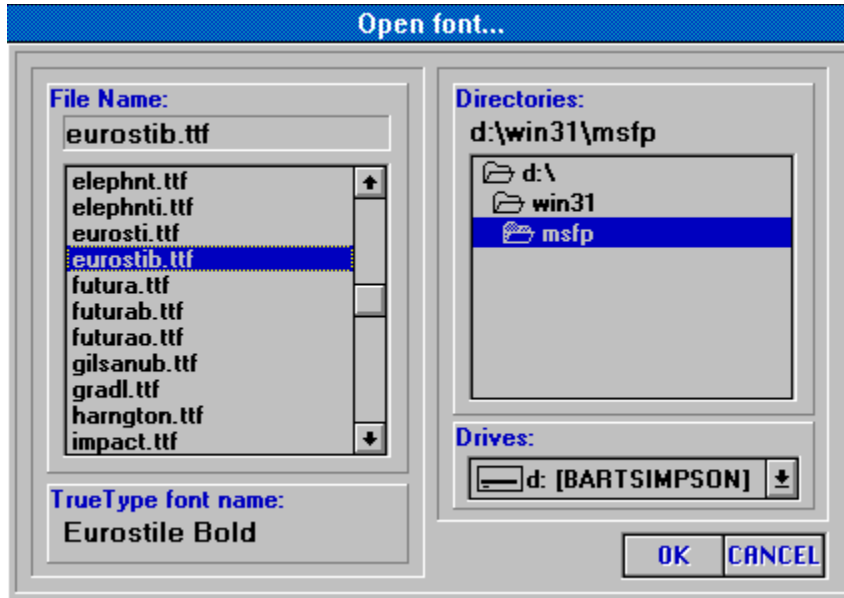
Open font...

File Name:

eurostib.ttf

elephnt.ttf
elephnti.ttf
eurosti.ttf
eurostib.ttf
futura.ttf
futurab.ttf
futurao.ttf
gilsanub.ttf
gradl.ttf
harngton.ttf
impact.ttf

TrueType font name:

Eurostile Bold

Directories:

d:\win31\msfp

d:\
win31
msfp

Drives:

d: [BARTSIMPSON]

OK

CANCEL